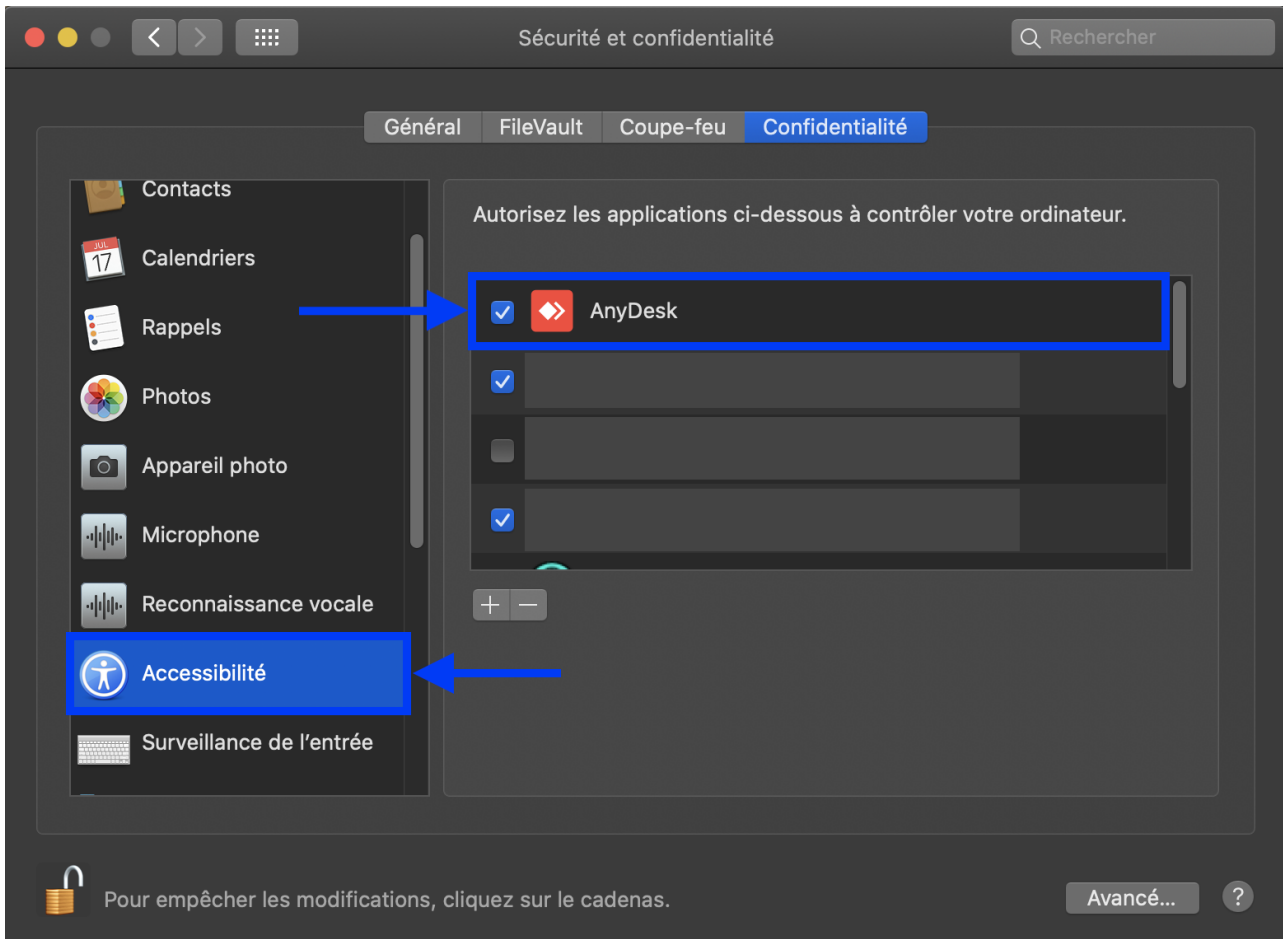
Sécurité et confidentialité

Rechercher

Général | FileVault | Coupe-feu | Confidentialité

Contacts

JUL 17 Calendriers

Rappels

Photos

Appareil photo

Microphone

Reconnaissance vocale

Accessibilité

Surveillance de l'entrée

Autorisez les applications ci-dessous à contrôler votre ordinateur.

AnyDesk

+ −

Pour empêcher les modifications, cliquez sur le cadenas.

Avancé...

?